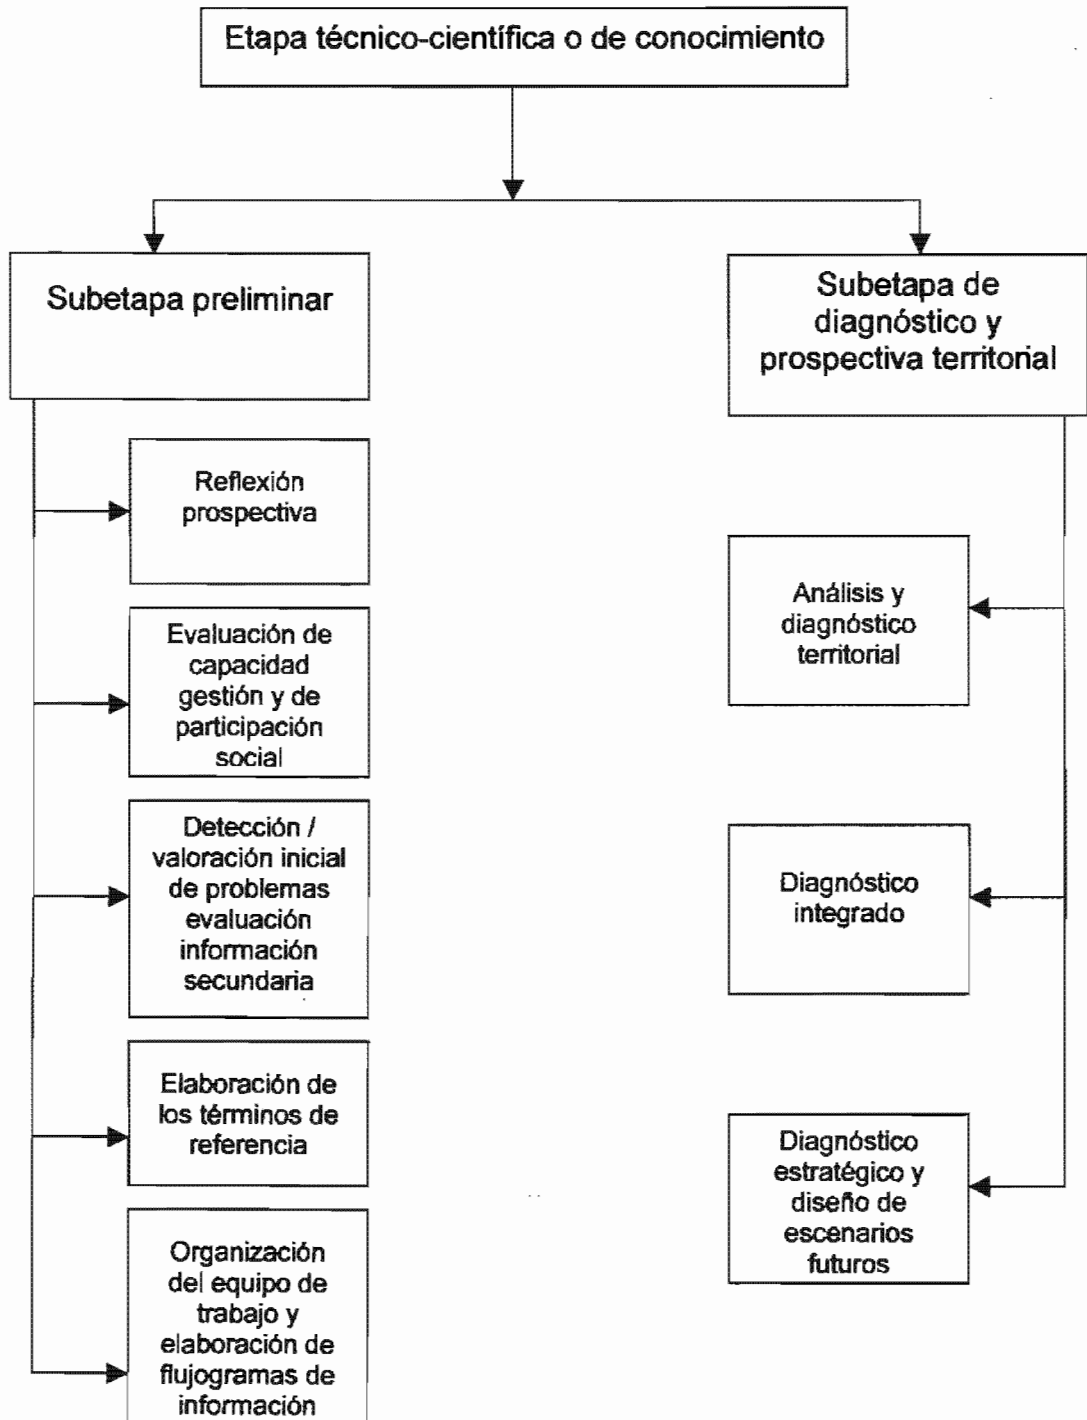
Etapa técnico-científica o de conocimiento

Subetapa preliminar

Reflexión prospectiva

Evaluación de capacidad gestión y de participación social

Detección / valoración inicial de problemas evaluación información secundaria

Elaboración de los términos de referencia

Organización del equipo de trabajo y elaboración de flujogramas de información

Subetapa de diagnóstico y prospectiva territorial

Análisis y diagnóstico territorial

Diagnóstico integrado

Diagnóstico estratégico y diseño de escenarios futuros